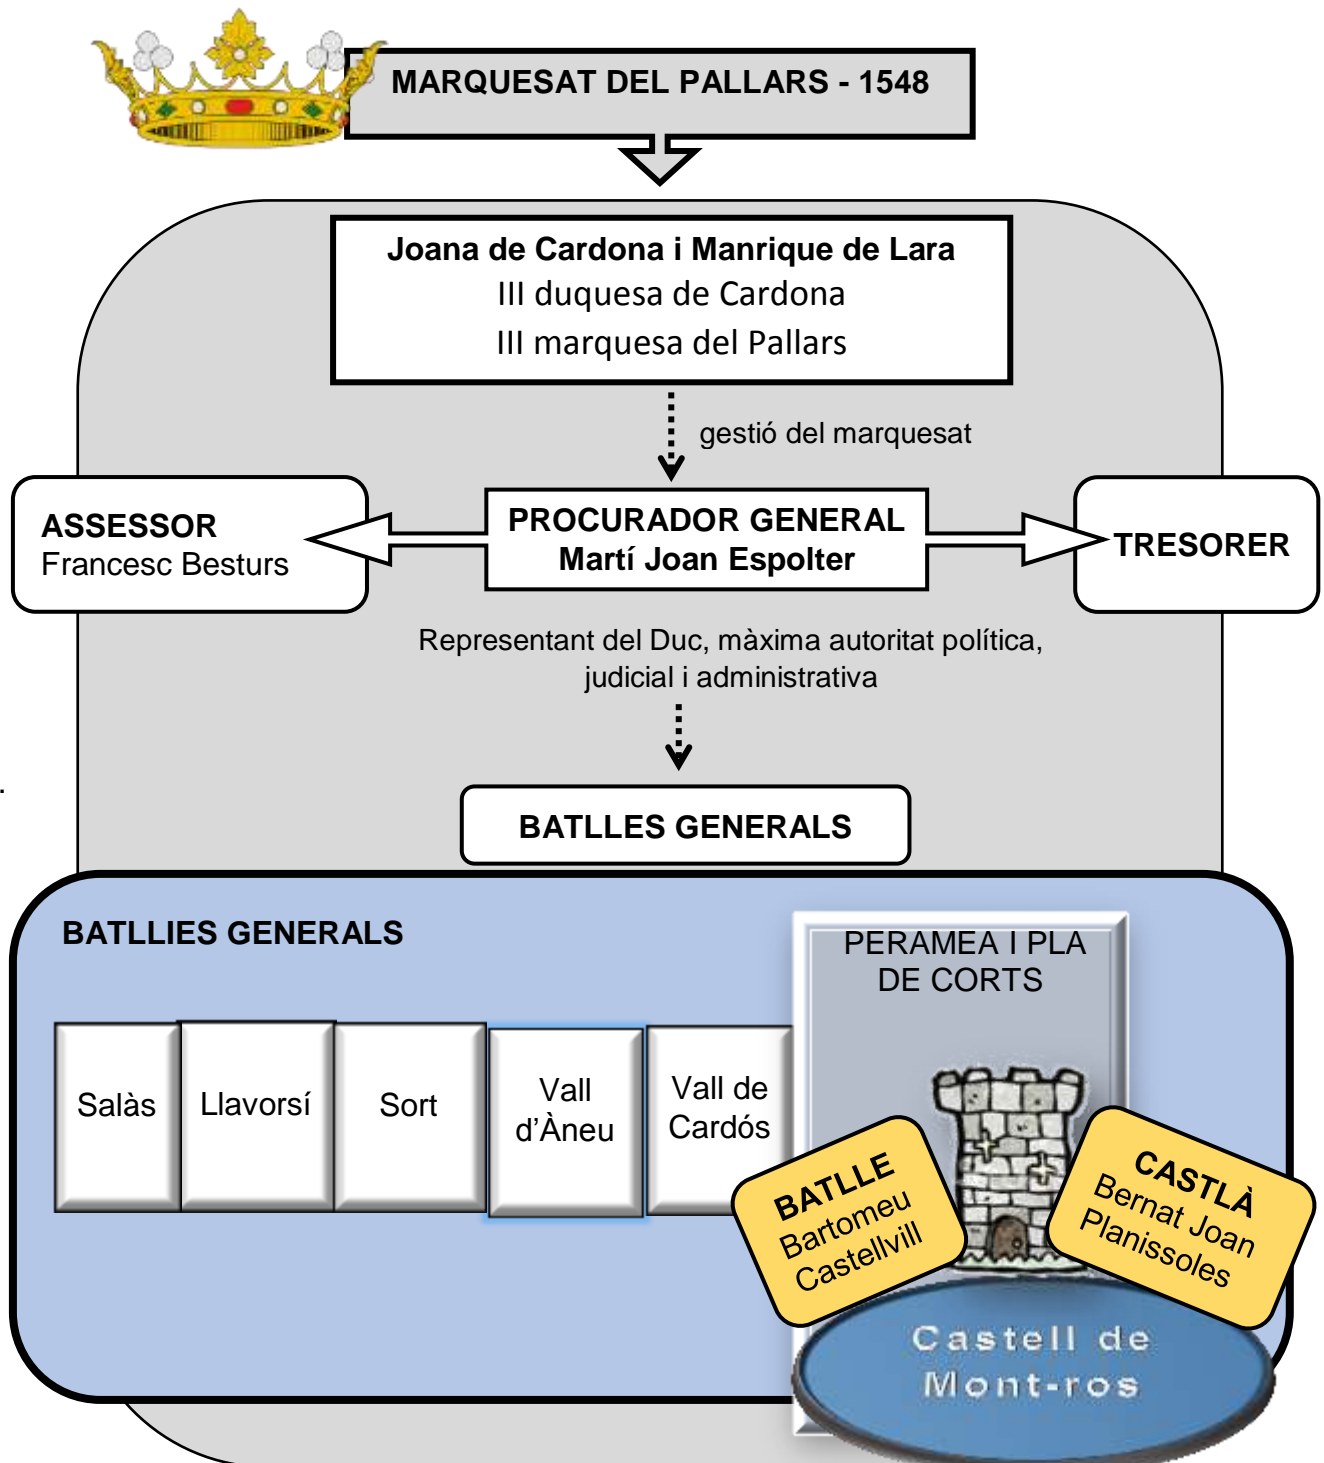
MARQUESAT DEL PALLARS - 1548

**Joana de Cardona i Manrique de Lara**
III duquesa de Cardona
III marquesa del Pallars

gestió del marquesat

ASSESSOR
Francesc Besturs

PROCURADOR GENERAL
Martí Joan Espolter

TRESORER

Representant del Duc, màxima autoritat política, judicial i administrativa

BATLLES GENERALS

BATLLIES GENERALS

Salàs

Llavorsí

Sort

Vall d'Àneu

Vall de Cardós

PERAMEA I PLA DE CORTS

BATLLE
Bartomeu Castellvill

CASTLÀ
Bernat Joan Planissoles

Castell de Mont-ros